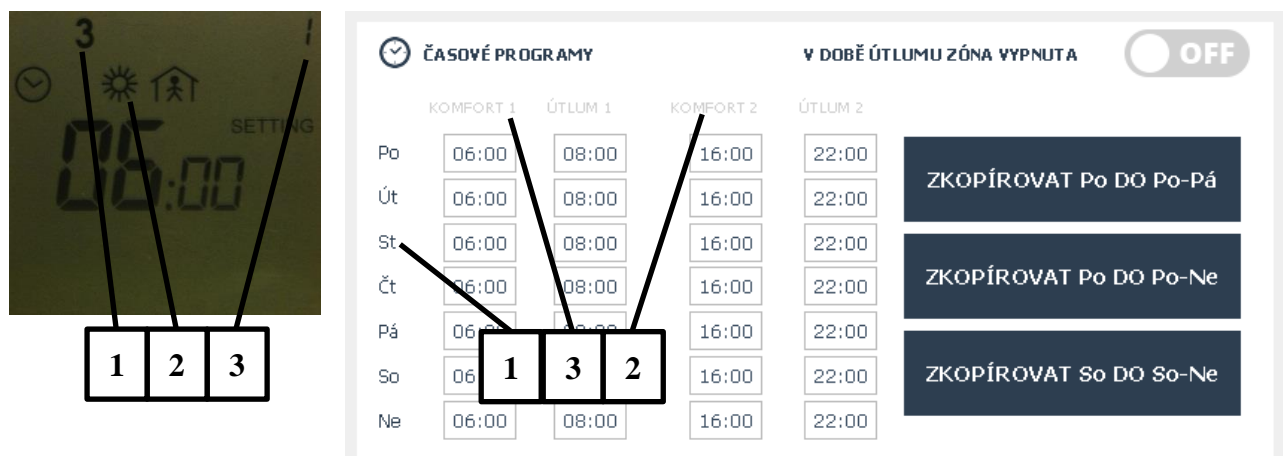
3 1
SETTING
06:00

| 1 | 2 | 3 |
|---|---|---|

ČASOVÉ PROGRAMY

V DOBĚ ÚTLUMU ZÓNA VYPNUTA

OFF

| | KOMFORT 1 | ÚTLUM 1 | KOMFORT 2 | ÚTLUM 2 |
|---|---|---|---|---|
| Po | 06:00 | 08:00 | 16:00 | 22:00 |
| Út | 06:00 | 08:00 | 16:00 | 22:00 |
| St | 06:00 | 08:00 | 16:00 | 22:00 |
| Čt | 06:00 | 08:00 | 16:00 | 22:00 |
| Pá | 06:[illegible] | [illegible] | 16:00 | 22:00 |
| So | 06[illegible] | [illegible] | 16:00 | 22:00 |
| Ne | 06:00 | 08:00 | 16:00 | 22:00 |

| 1 | 3 | 2 |
|---|---|---|

ZKOPÍROVAT Po DO Po-Pá

ZKOPÍROVAT Po DO Po-Ne

ZKOPÍROVAT So DO So-Ne